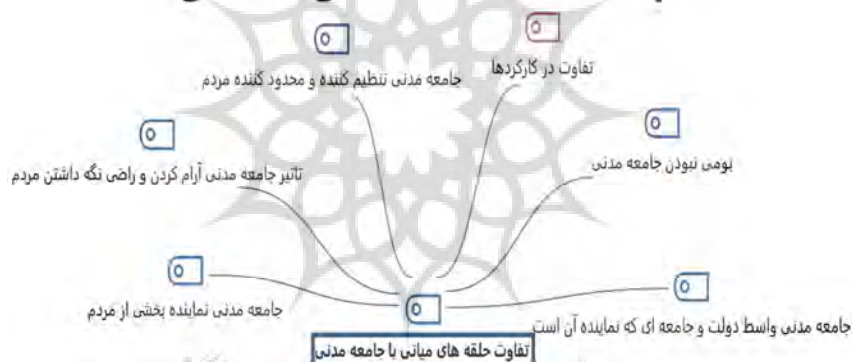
جامعه مدنی تنظیم کننده و محدود کننده مردم

تفاوت در کارکردها

تاثیر جامعه مدنی آرام کردن و راضی نگه داشتن مردم

بومی نبودن جامعه مدنی

جامعه مدنی نماینده بخشی از مردم

جامعه مدنی واسط دولت و جامعه ای که نماینده آن است

تفاوت حلقه های میانی با جامعه مدنی